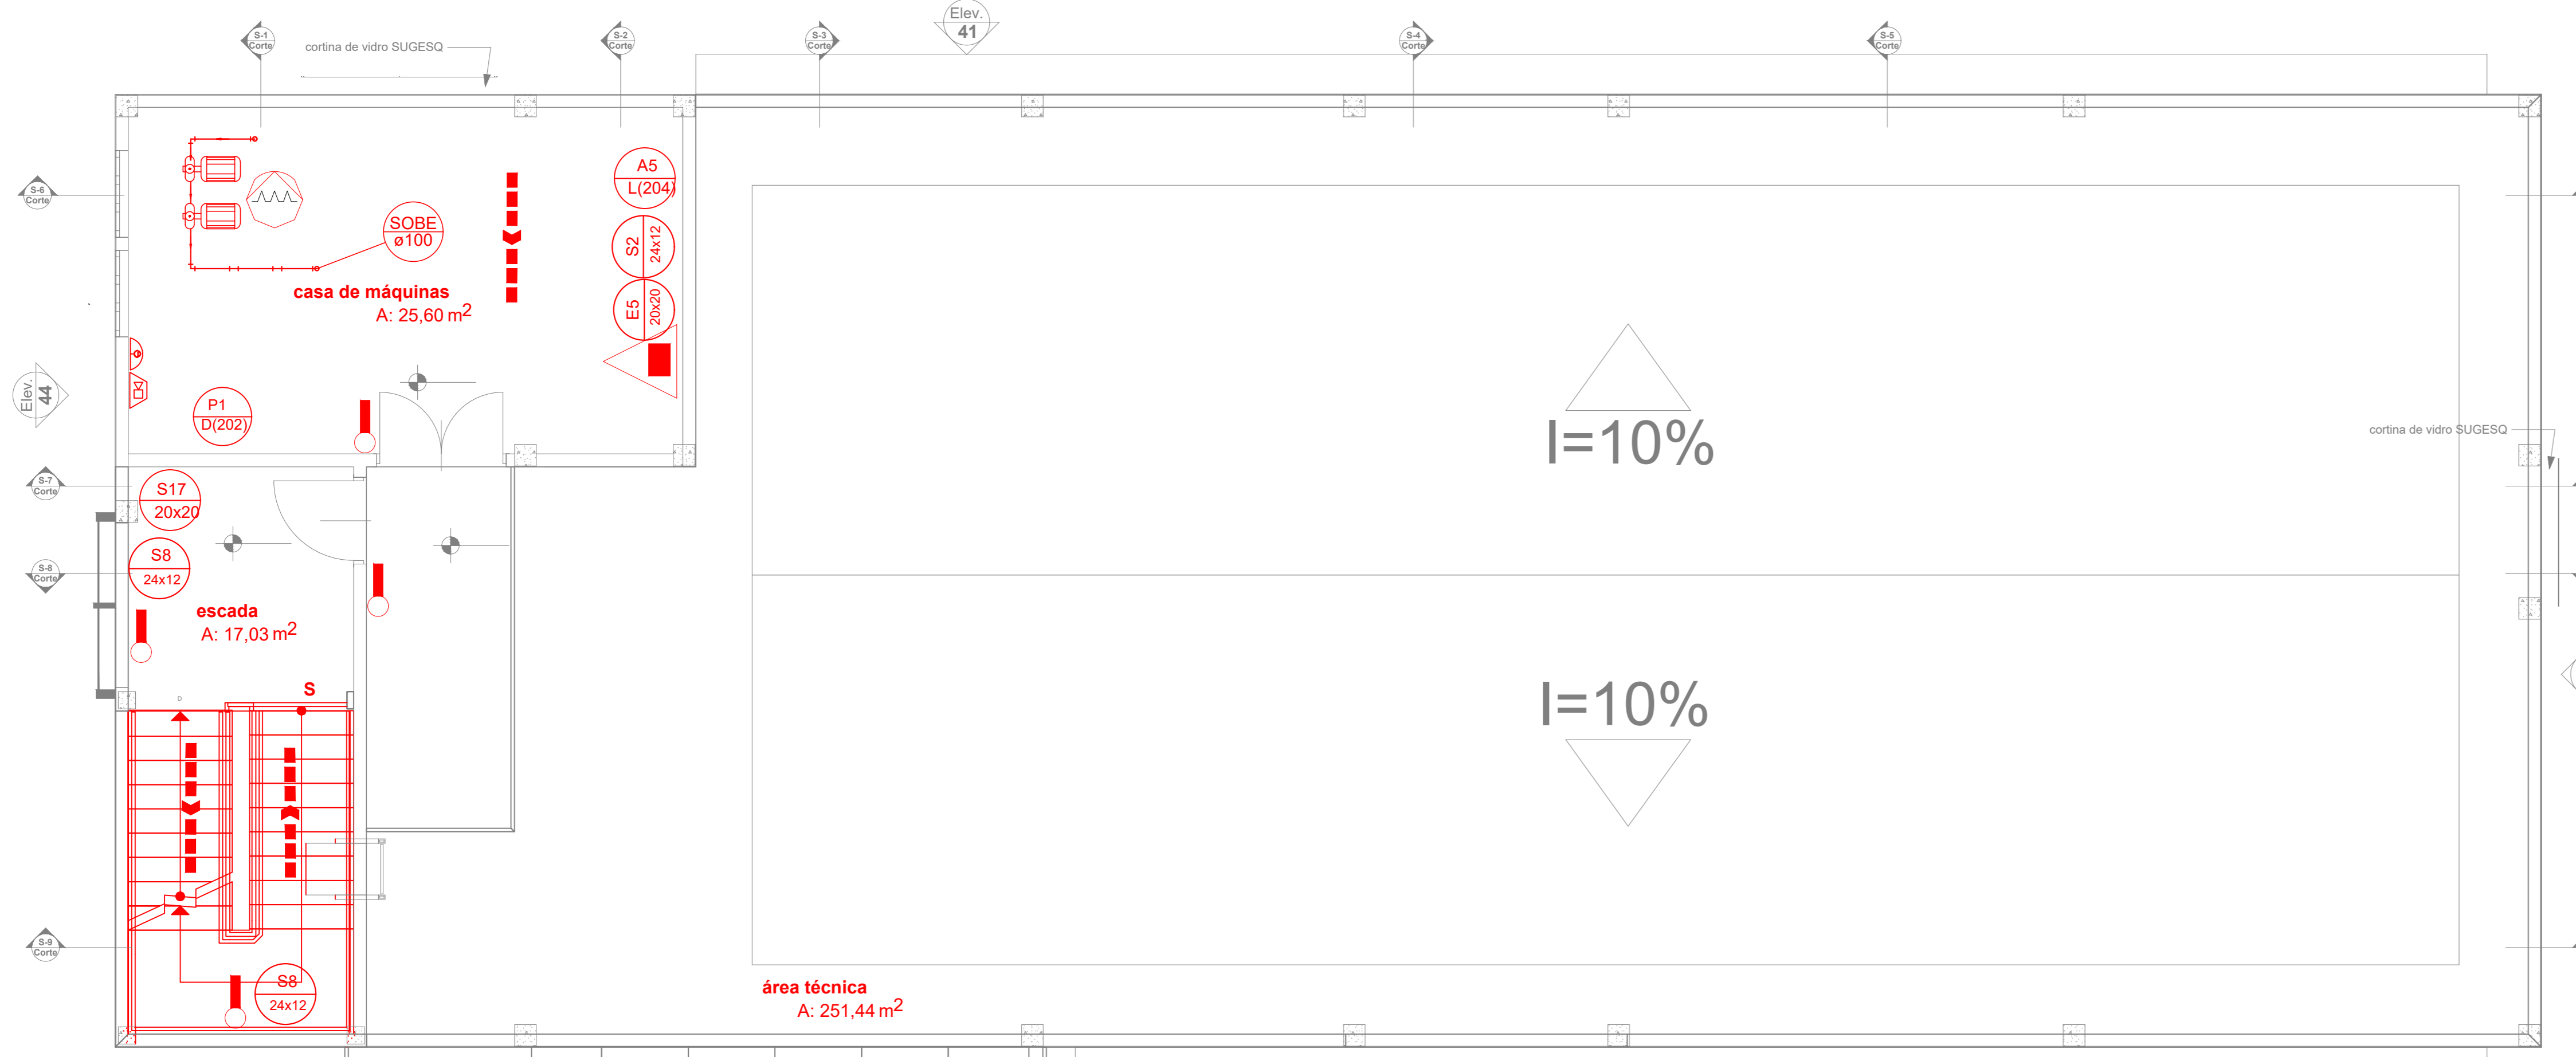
S-1 Corte

cortina de vidro SUGESQ

S-2 Corte

S-3 Corte

Elev. 41

S-4 Corte

S-5 Corte

S-6 Corte

A5 L(204)

SOBE ø100

S2 24x12

E5 20x20

casa de máquinas
A: 25,60 m$^2$

Elev. 44

P1 D(202)

I=10%

cortina de vidro SUGESQ

S-7 Corte

S17 20x20

S8 24x12

S-8 Corte

escada
A: 17,03 m$^2$

S

I=10%

S-9 Corte

S8 24x12

área técnica
A: 251,44 m$^2$